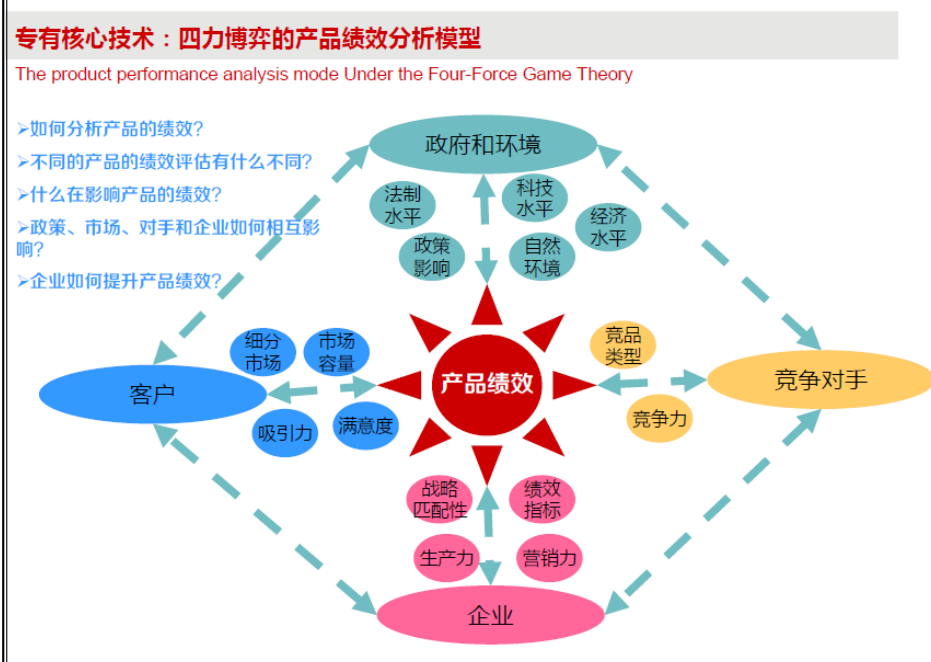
专有核心技术：四力博弈的产品绩效分析模型

The product performance analysis mode Under the Four-Force Game Theory

➢如何分析产品的绩效?
➢不同的产品的绩效评估有什么不同?
➢什么在影响产品的绩效?
➢政策、市场、对手和企业如何相互影响?
➢企业如何提升产品绩效?

政府和环境
法制水平
科技水平
经济水平
政策影响
自然环境

客户
细分市场
市场容量
吸引力
满意度

产品绩效

竞品类型
竞争对手
竞争力

战略匹配性
绩效指标
生产力
营销力
企业